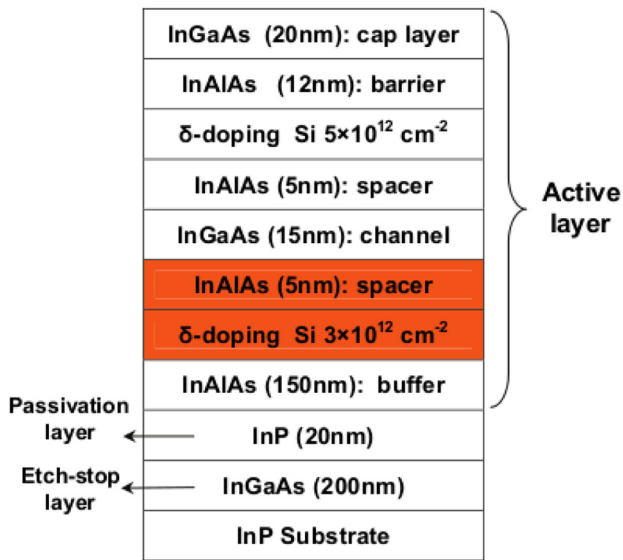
InGaAs (20nm): cap layer

InAlAs (12nm): barrier

δ-doping Si $5\times10^{12}$ cm$^{-2}$

InAlAs (5nm): spacer

InGaAs (15nm): channel

InAlAs (5nm): spacer

δ-doping Si $3\times10^{12}$ cm$^{-2}$

InAlAs (150nm): buffer

Active layer

Passivation layer

InP (20nm)

Etch-stop layer

InGaAs (200nm)

InP Substrate